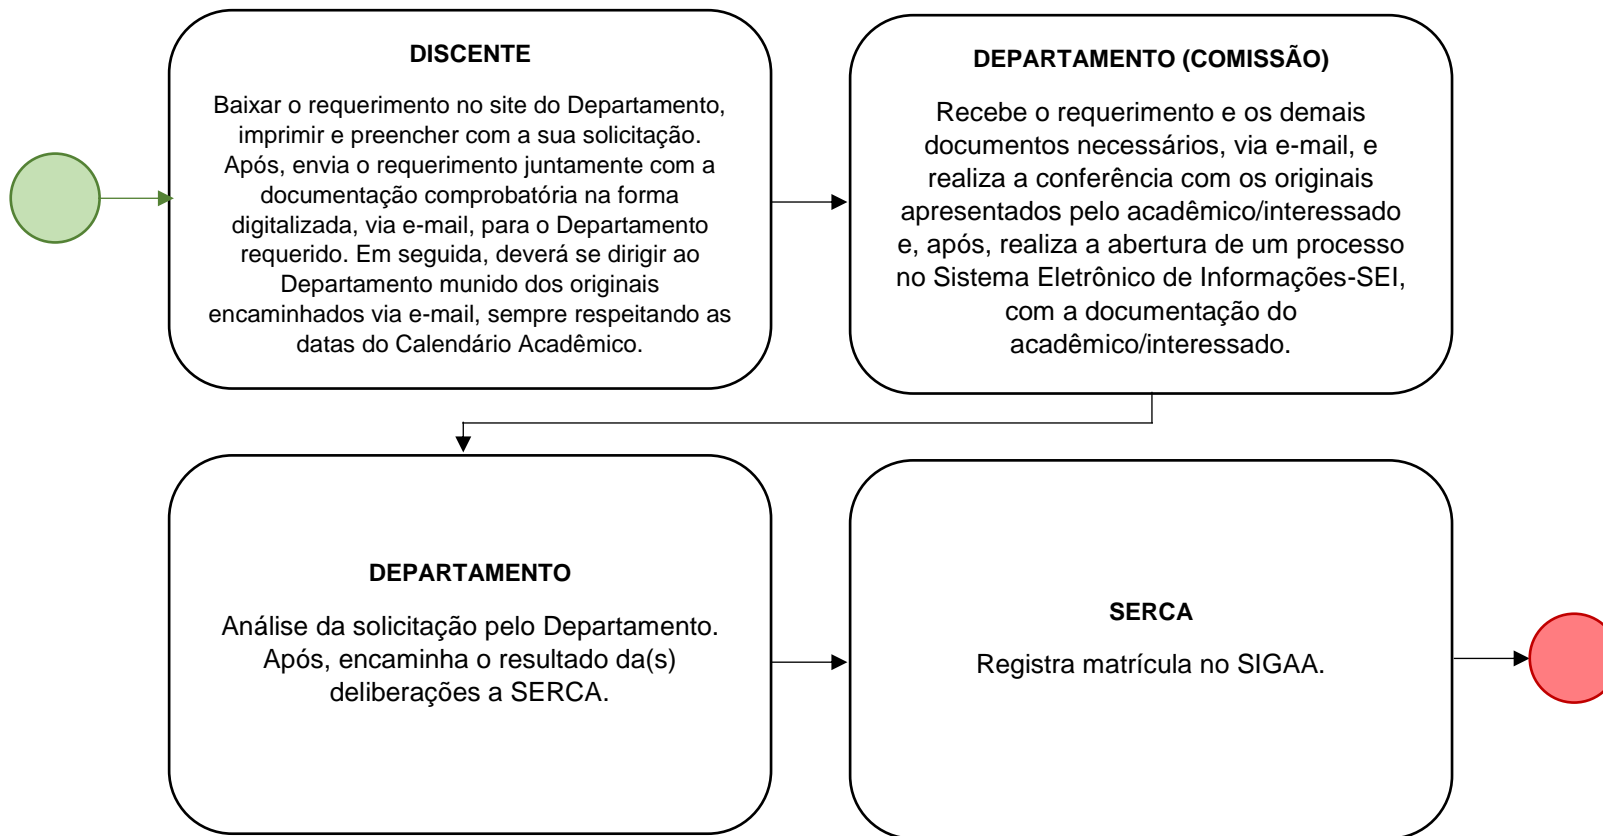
DISCENTE

Baixar o requerimento no site do Departamento, imprimir e preencher com a sua solicitação. Após, envia o requerimento juntamente com a documentação comprobatória na forma digitalizada, via e-mail, para o Departamento requerido. Em seguida, deverá se dirigir ao Departamento munido dos originais encaminhados via e-mail, sempre respeitando as datas do Calendário Acadêmico.

DEPARTAMENTO (COMISSÃO)

Recebe o requerimento e os demais documentos necessários, via e-mail, e realiza a conferência com os originais apresentados pelo acadêmico/interessado e, após, realiza a abertura de um processo no Sistema Eletrônico de Informações-SEI, com a documentação do acadêmico/interessado.

DEPARTAMENTO

Análise da solicitação pelo Departamento. Após, encaminha o resultado da(s) deliberações a SERCA.

SERCA

Registra matrícula no SIGAA.